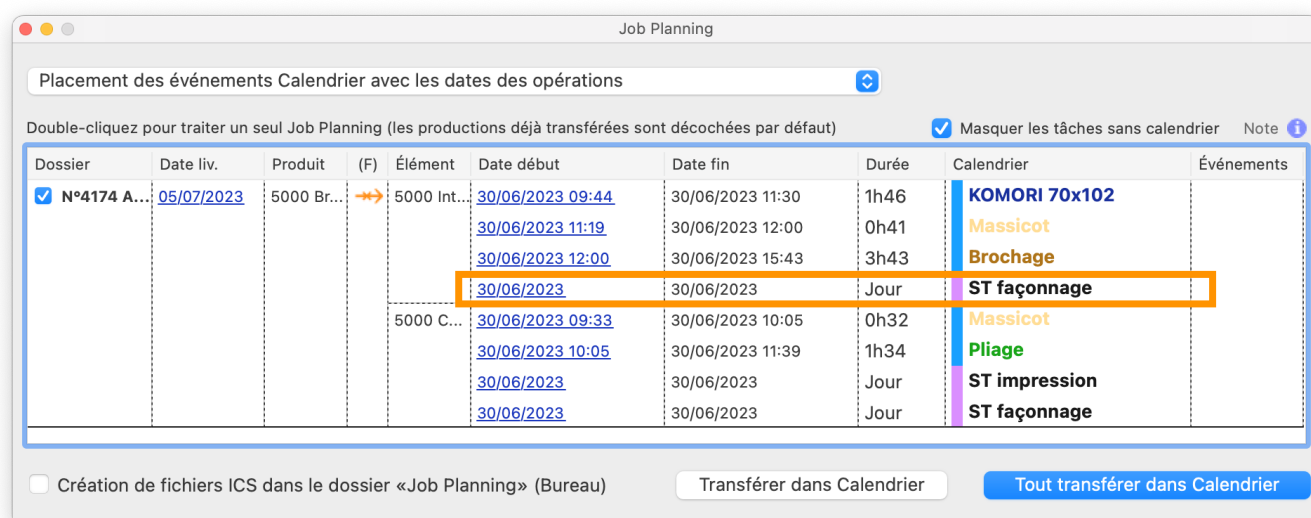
Job Planning

Placement des événements Calendrier avec les dates des opérations

Double-cliquez pour traiter un seul Job Planning (les productions déjà transférées sont décochées par défaut)

Masquer les tâches sans calendrier

Note

| Dossier | Date liv. | Produit | (F) | Élément | Date début | Date fin | Durée | Calendrier | Événements |
|---|---|---|---|---|---|---|---|---|---|
| N°4174 A... | 05/07/2023 | 5000 Br... | | 5000 Int... | 30/06/2023 09:44 | 30/06/2023 11:30 | 1h46 | KOMORI 70x102 | |
| | | | | | 30/06/2023 11:19 | 30/06/2023 12:00 | 0h41 | Massicot | |
| | | | | | 30/06/2023 12:00 | 30/06/2023 15:43 | 3h43 | Brochage | |
| | | | | | 30/06/2023 | 30/06/2023 | Jour | ST façonnage | |
| | | | | 5000 C... | 30/06/2023 09:33 | 30/06/2023 10:05 | 0h32 | Massicot | |
| | | | | | 30/06/2023 10:05 | 30/06/2023 11:39 | 1h34 | Pliage | |
| | | | | | 30/06/2023 | 30/06/2023 | Jour | ST impression | |
| | | | | | 30/06/2023 | 30/06/2023 | Jour | ST façonnage | |

Création de fichiers ICS dans le dossier «Job Planning» (Bureau)

Transférer dans Calendrier

Tout transférer dans Calendrier